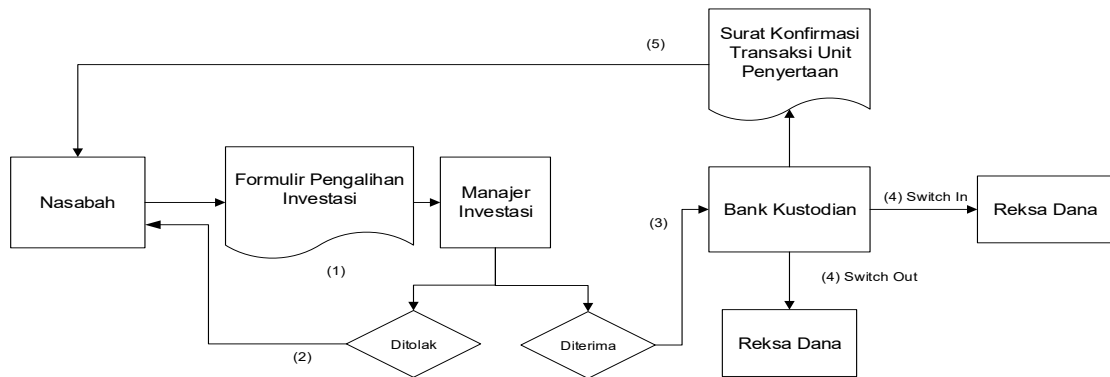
Surat Konfirmasi Transaksi Unit Penyertaan

(5)

Nasabah

Formulir Pengalihan Investasi

Manajer Investasi

(1)

(3)

Bank Kustodian

(4) Switch In

Reksa Dana

(4) Switch Out

Reksa Dana

(2)

Ditolak

Diterima